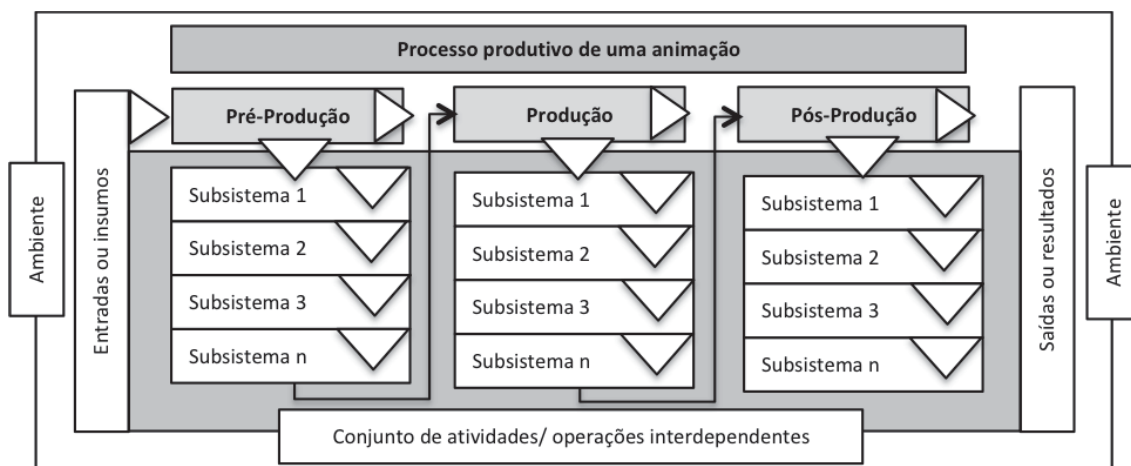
Processo produtivo de uma animação

Ambiente

Entradas ou insumos

Pré-Produção

Subsistema 1
Subsistema 2
Subsistema 3
Subsistema n

Produção

Subsistema 1
Subsistema 2
Subsistema 3
Subsistema n

Pós-Produção

Subsistema 1
Subsistema 2
Subsistema 3
Subsistema n

Saídas ou resultados

Ambiente

Conjunto de atividades/ operações interdependentes